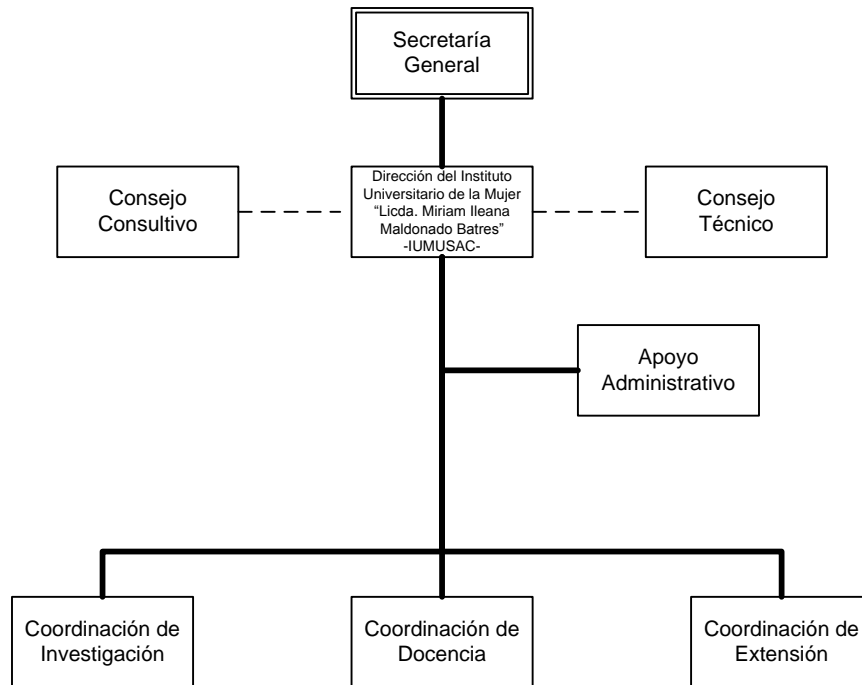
Secretaría General

Consejo Consultivo

Dirección del Instituto Universitario de la Mujer “Licda. Miriam Ileana Maldonado Batres” -IUMUSAC-

Consejo Técnico

Apoyo Administrativo

Coordinación de Investigación

Coordinación de Docencia

Coordinación de Extensión